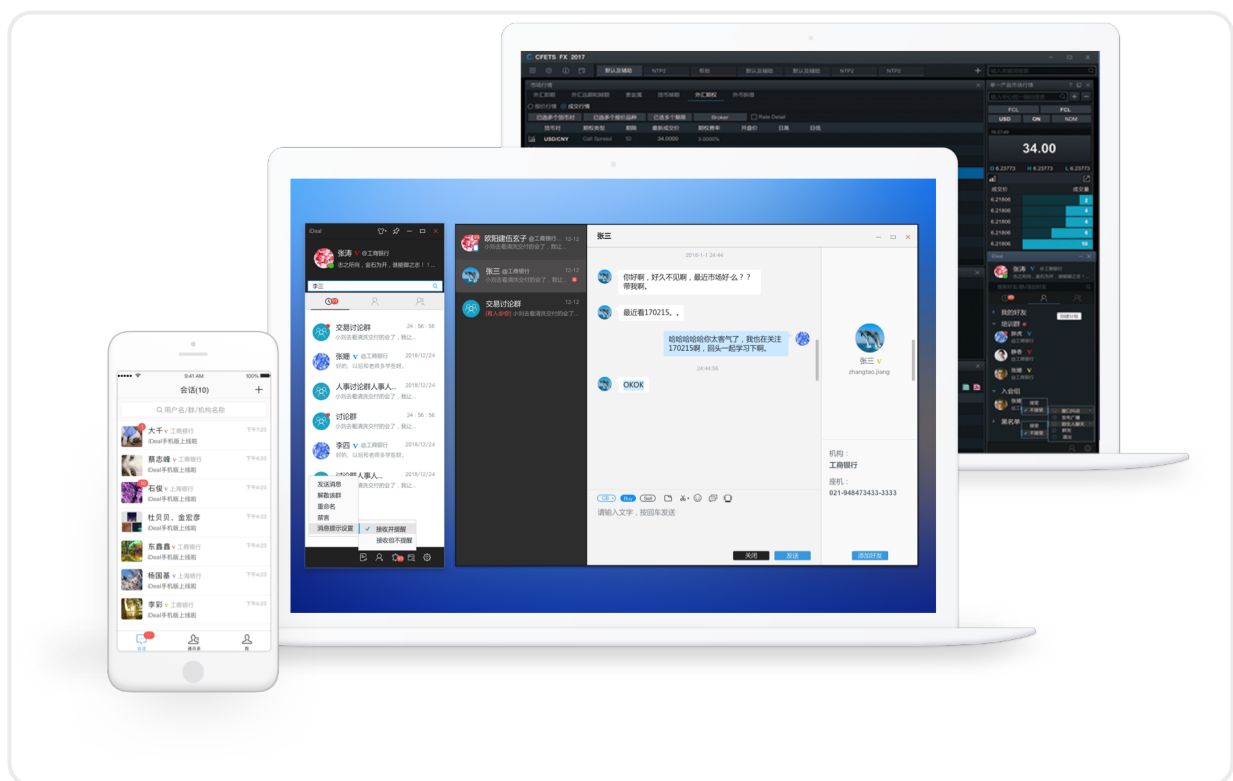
CFETS FX 2017

默认及辅助 NTP2 报价 默认及辅助 默认及辅助 NTP2 NTP2

外汇即期 外汇远期和掉期 贵金属 货币掉期 外汇期权 外币拆借

USD/CNY Call Spread 1M 34.0000 3.0000%

FCL FCL
USD ON NDM

34.00

6.25773 6.25773 6.25773

6.21806
6.21806
6.21806
6.21806
6.21806

iDeal

张涛 @工商银行

张三

交易讨论群 24:56:56
张珊 @工商银行 2018/12/24
人事讨论群人事人... 24:56:56
讨论群 24:56:56
李四 @工商银行 2018/12/24
讨论群人事人...

发送消息
解散该群
重命名
禁言
消息提示设置
接收并提醒
接收但不提醒

欧阳捷伍玄子 @工商银行 12-12
张三 @工商银行 12-12
交易讨论群 12-12

张三

2018-1-1 24:44
你好啊，好久不见啊，最近市场好么？？带我啊。
最近看170215。。
哈哈哈哈哈你太雷气了，我也在关注170215啊，回头一起学习下啊。
24:44:56
OKOK

请输入文字，按回车发送

关闭 发送

张三 V
zhangfao.jiang

机构：
工商银行
座机：
021-948473433-3333

添加好友

9:41 AM 100%
会话(10) +
用户名/群/机构名称
大千 工商银行 iDeal手机版上线啦
蔡志峰 工商银行 iDeal手机版上线啦
石俊 上海银行 iDeal手机版上线啦
杜员贝、金宏彦 iDeal手机版上线啦
东鑫鑫 工商银行 iDeal手机版上线啦
杨国基 上海银行 iDeal手机版上线啦
李彩 工商银行 iDeal手机版上线啦
会话 通讯录 我

我的好友
培训群
入会信
黑名单